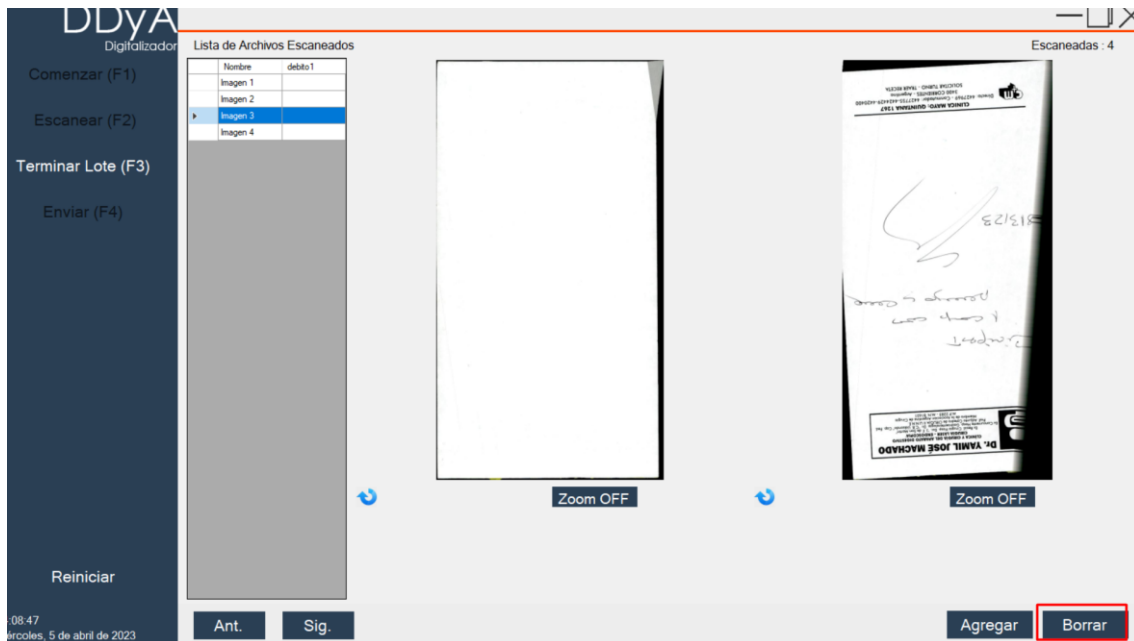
DDyA
Digitalizador
Comenzar (F1)
Escanear (F2)
Terminar Lote (F3)
Enviar (F4)
Reiniciar
:08:47
ércoles, 5 de abril de 2023

Lista de Archivos Escaneados
Escaneadas : 4

| | Nombre | debito1 |
|---|---|---|
| | Imagen 1 | |
| | Imagen 2 | |
| ▸ | Imagen 3 | |
| | Imagen 4 | |

CLINICA MAYO - QUINTANA 1567
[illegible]
8/3/23
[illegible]
Dr. YAMIL JOSE MACHADO
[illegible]

Zoom OFF
Zoom OFF

Ant.
Sig.
Agregar
Borrar